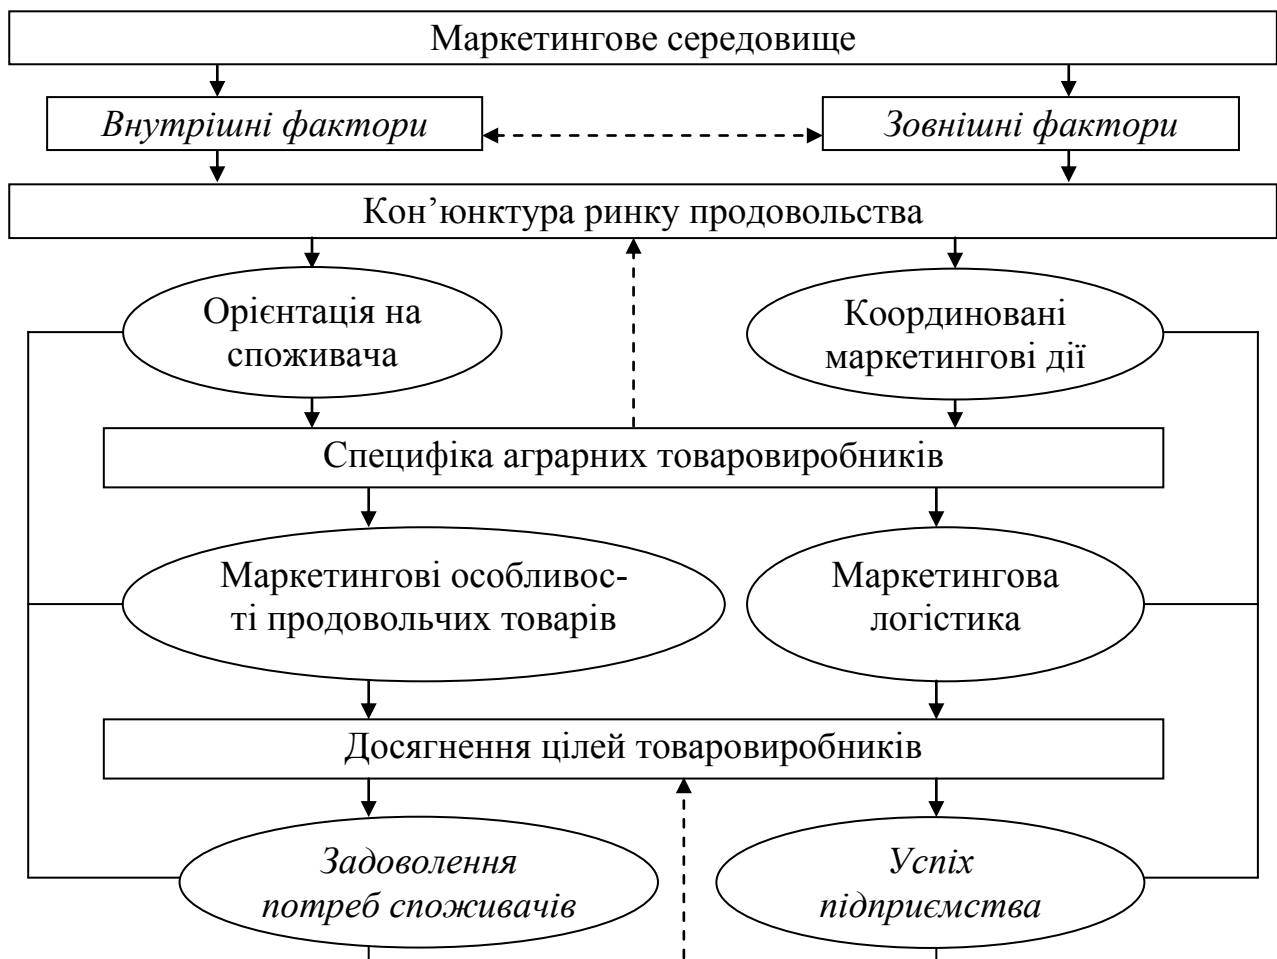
Маркетингове середовище

Внутрішні фактори

Зовнішні фактори

Кон'юнктура ринку продовольства

Орієнтація на споживача

Координовані маркетингові дії

Специфіка аграрних товаровиробників

Маркетингові особливості продовольчих товарів

Маркетингова логістика

Досягнення цілей товаровиробників

Задоволення потреб споживачів

Успіх підприємства